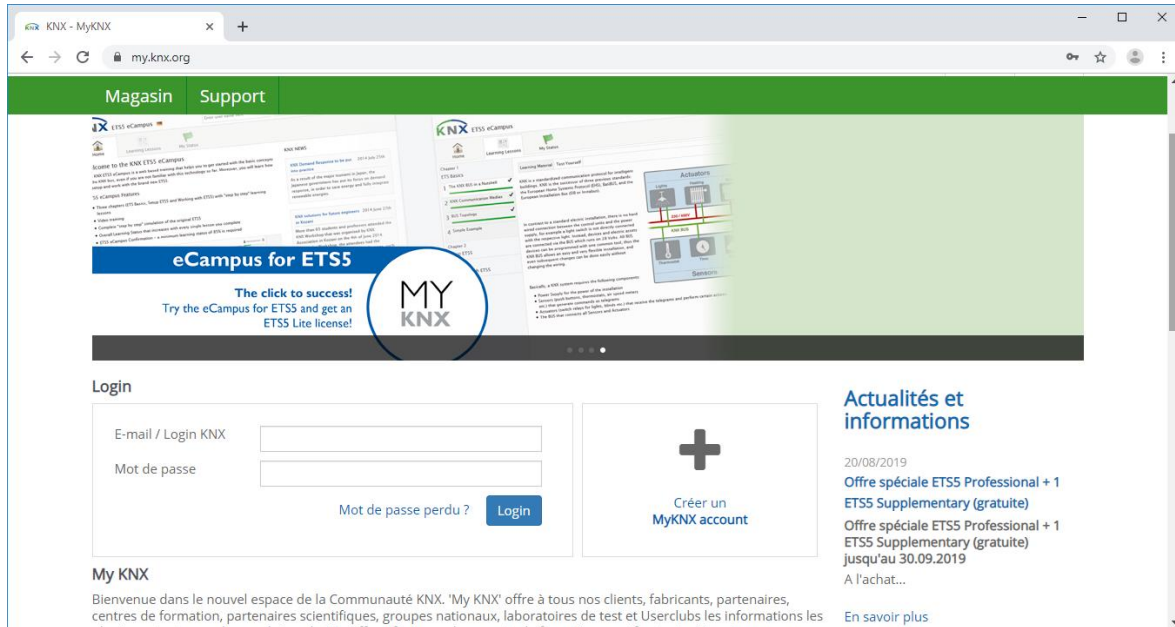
KNX - MyKNX

my.knx.org

Magasin Support

eCampus for ETS5

The click to success!
Try the eCampus for ETS5 and get an ETS5 Lite license!

MY KNX

Login

E-mail / Login KNX

Mot de passe

Mot de passe perdu ?

Login

Créer un
MyKNX account

Actualités et informations

20/08/2019

Offre spéciale ETS5 Professional + 1 ETS5 Supplementary (gratuite)

Offre spéciale ETS5 Professional + 1 ETS5 Supplementary (gratuite) jusqu'au 30.09.2019

A l'achat...

En savoir plus

My KNX

Bienvenue dans le nouvel espace de la Communauté KNX. 'My KNX' offre à tous nos clients, fabricants, partenaires, centres de formation, partenaires scientifiques, groupes nationaux, laboratoires de test et Userclubs les informations les